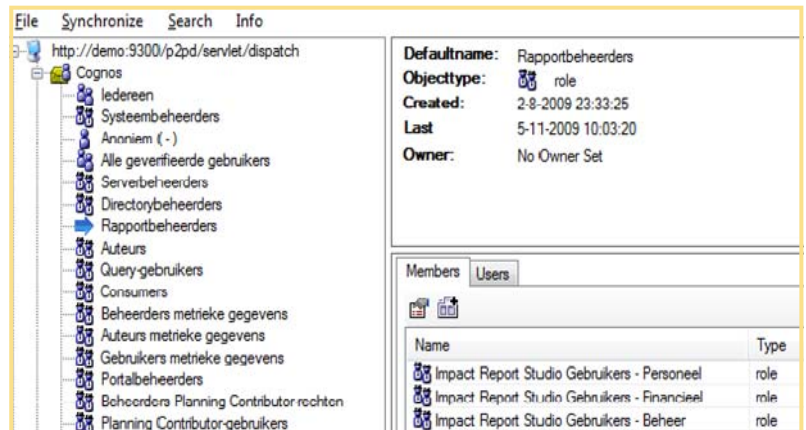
File Synchronize Search Info

http://demo:9300/p2pd/servlet/dispatch
Cognos
Iedereen
Systeembeheerders
Anoniem ( - )
Alle geverifieerde gebruikers
Serverbeheerders
Directorybeheerders
Rapportbeheerders
Auteurs
Query-gebruikers
Consumers
Beheerders metrieke gegevens
Auteurs metrieke gegevens
Gebruikers metrieke gegevens
Portalbeheerders
Beheerders Planning Contributor rechten
Planning Contributor-gebruikers

Defaultname: Rapportbeheerders
Objecttype: role
Created: 2-8-2009 23:33:25
Last 5-11-2009 10:03:20
Owner: No Owner Set

Members Users

| Name | Type |
|---|---|
| Impact Report Studio Gebruikers - Personeel | role |
| Impact Report Studio Gebruikers - Financieel | role |
| Impact Report Studio Gebruikers - Beheer | role |